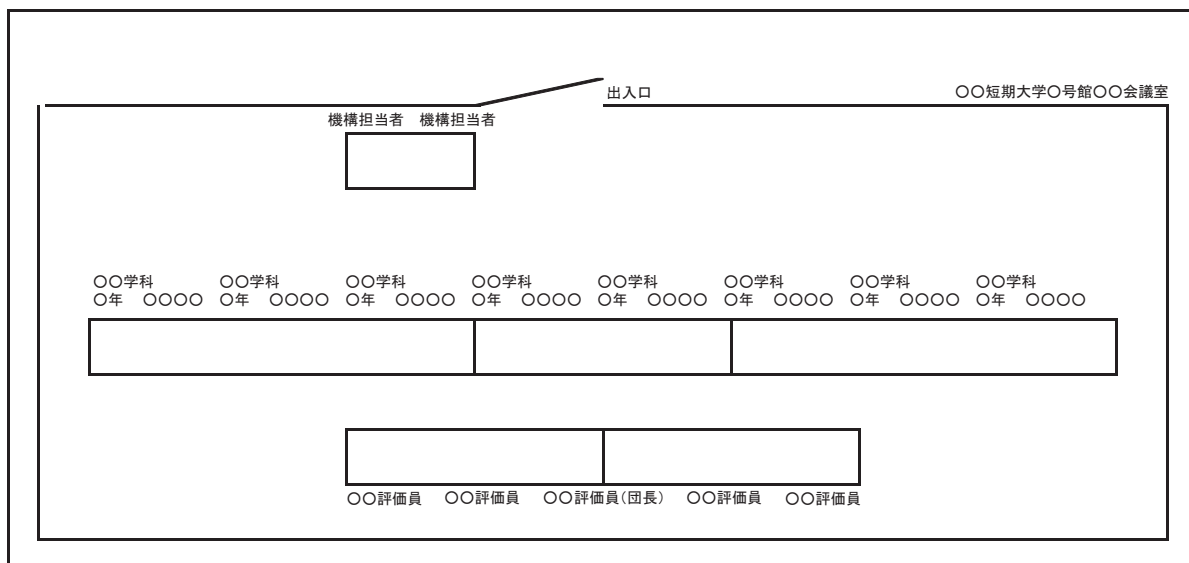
出入口

○○短期大学○号館○○会議室

機構担当者　機構担当者

○○学科
○年　○○○○

○○学科
○年　○○○○

○○学科
○年　○○○○

○○学科
○年　○○○○

○○学科
○年　○○○○

○○学科
○年　○○○○

○○学科
○年　○○○○

○○学科
○年　○○○○

○○評価員　○○評価員　○○評価員（団長）　○○評価員　○○評価員